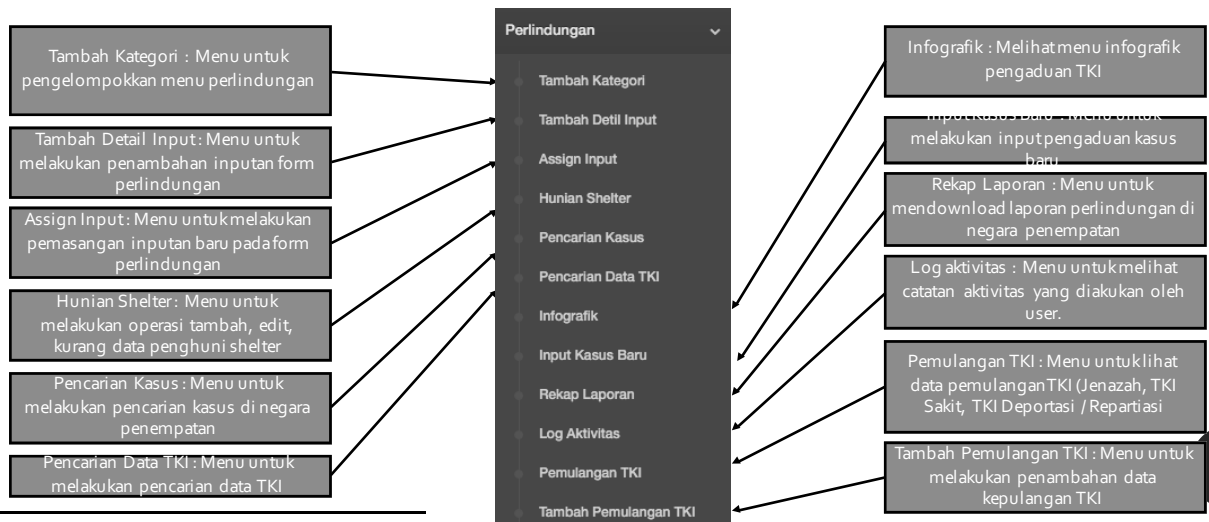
Tambah Kategori : Menu untuk pengelompokkan menu perlindungan

Tambah Detail Input: Menu untuk melakukan penambahan inputan form perlindungan

Assign Input: Menu untuk melakukan pemasangan inputan baru pada form perlindungan

Hunian Shelter: Menu untuk melakukan operasi tambah, edit, kurang data penghuni shelter

Pencarian Kasus: Menu untuk melakukan pencarian kasus di negara penempatan

Pencarian Data TKI: Menu untuk melakukan pencarian data TKI

Perlindungan

Tambah Kategori

Tambah Detil Input

Assign Input

Hunian Shelter

Pencarian Kasus

Pencarian Data TKI

Infografik

Input Kasus Baru

Rekap Laporan

Log Aktivitas

Pemulangan TKI

Tambah Pemulangan TKI

Infografik : Melihat menu infografik pengaduan TKI

Input Kasus Baru : Menu untuk melakukan input pengaduan kasus baru

Rekap Laporan : Menu untuk mendownload laporan perlindungan di negara penempatan

Log aktivitas : Menu untuk melihat catatan aktivitas yang diakukan oleh user.

Pemulangan TKI : Menu untuk lihat data pemulangan TKI (Jenazah, TKI Sakit, TKI Deportasi / Repartiasi

Tambah Pemulangan TKI : Menu untuk melakukan penambahan data kepulangan TKI